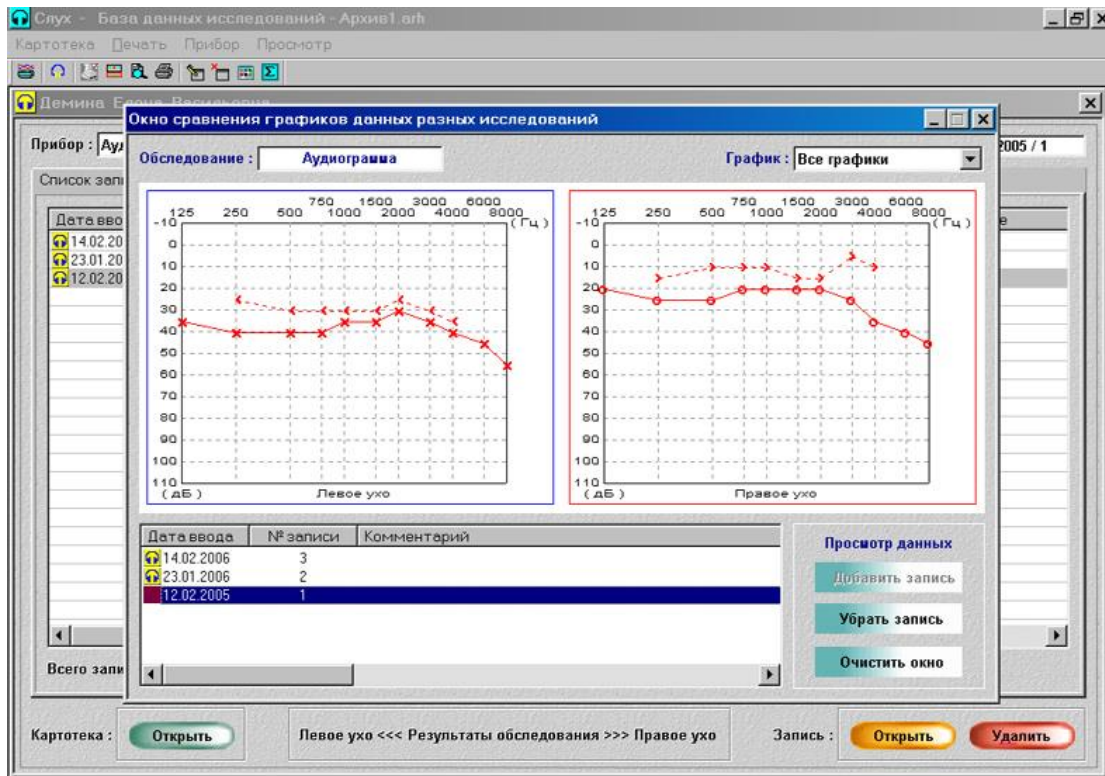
Слух - База данных исследований - Архив1.arh

Картотека Печать Прибор Просмотр

Демина Елена Васильевна

Прибор : Ауд

2005 / 1

Список запи

Дата ввод
14.02.20
23.01.20
12.02.20

Всего запи

Окно сравнения графиков данных разных исследований

Обследование : Аудиограмма

График : Все графики

750 1500 3000 6000
125 250 500 1000 2000 4000 8000 (Гц)
-10
0
10
20
30
40
50
60
70
80
90
100
110
(дБ)
Левое ухо

750 1500 3000 6000
125 250 500 1000 2000 4000 8000 (Гц)
-10
0
10
20
30
40
50
60
70
80
90
100
110
(дБ)
Правое ухо

| Дата ввода | № записи | Комментарий |
|---|---|---|
| 14.02.2006 | 3 | |
| 23.01.2006 | 2 | |
| 12.02.2005 | 1 | |

Просмотр данных

Добавить запись

Убрать запись

Очистить окно

Картотека : Открыть

Левое ухо <<< Результаты обследования >>> Правое ухо

Запись : Открыть Удалить